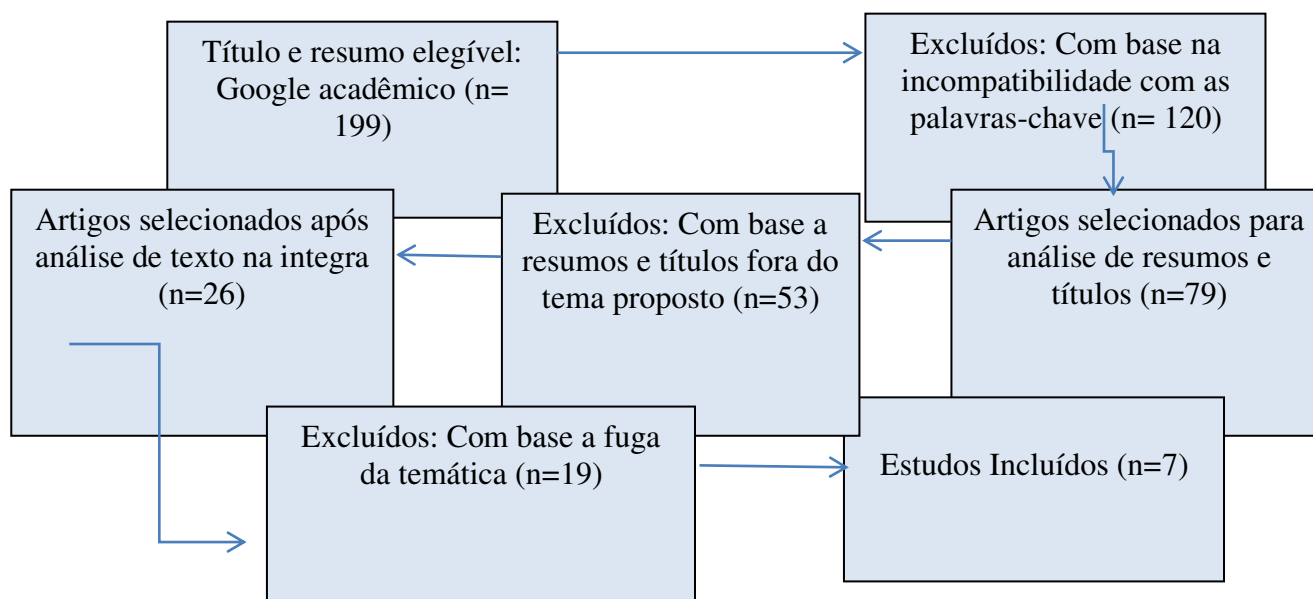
Título e resumo elegível: Google acadêmico (n= 199)

Excluídos: Com base na incompatibilidade com as palavras-chave (n= 120)

Artigos selecionados para análise de resumos e títulos (n=79)

Excluídos: Com base a resumos e títulos fora do tema proposto (n=53)

Artigos selecionados após análise de texto na integra (n=26)

Excluídos: Com base a fuga da temática (n=19)

Estudos Incluídos (n=7)